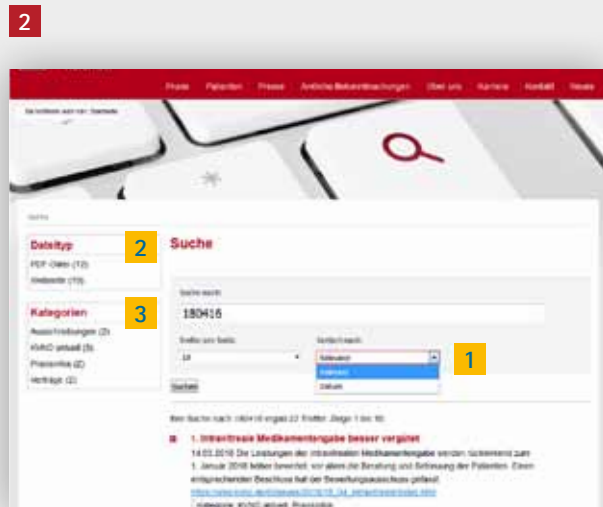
2

Praxis Patienten Presse Amtliche Bekanntmachungen Über uns Karriere Kontakt News

Suche

Dateityp

2

PDF-Datei (12)

Webseite (10)

Kategorien

3

Ausschreibungen (2)

KVNO aktuell (3)

Pressemitteilungen (2)

Vorträge (2)

Suche

Suche nach:

180416

Treffer pro Seite:

10

Sortiert nach:

Relevanz

1

Relevanz

Datum

Suchen

Ihre Suche nach 180416 ergab 22 Treffer. Zeige 1 bis 10.

1. Intravitreale Medikamentengabe besser vergütet

14.03.2018 Die Leistungen der intravitrealen Medikamentengabe werden rückwirkend zum 1. Januar 2018 besser bewertet, vor allem die Beratung und Betreuung der Patienten. Einen entsprechenden Beschluss hat der Bewertungsausschuss gefasst.

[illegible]

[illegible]